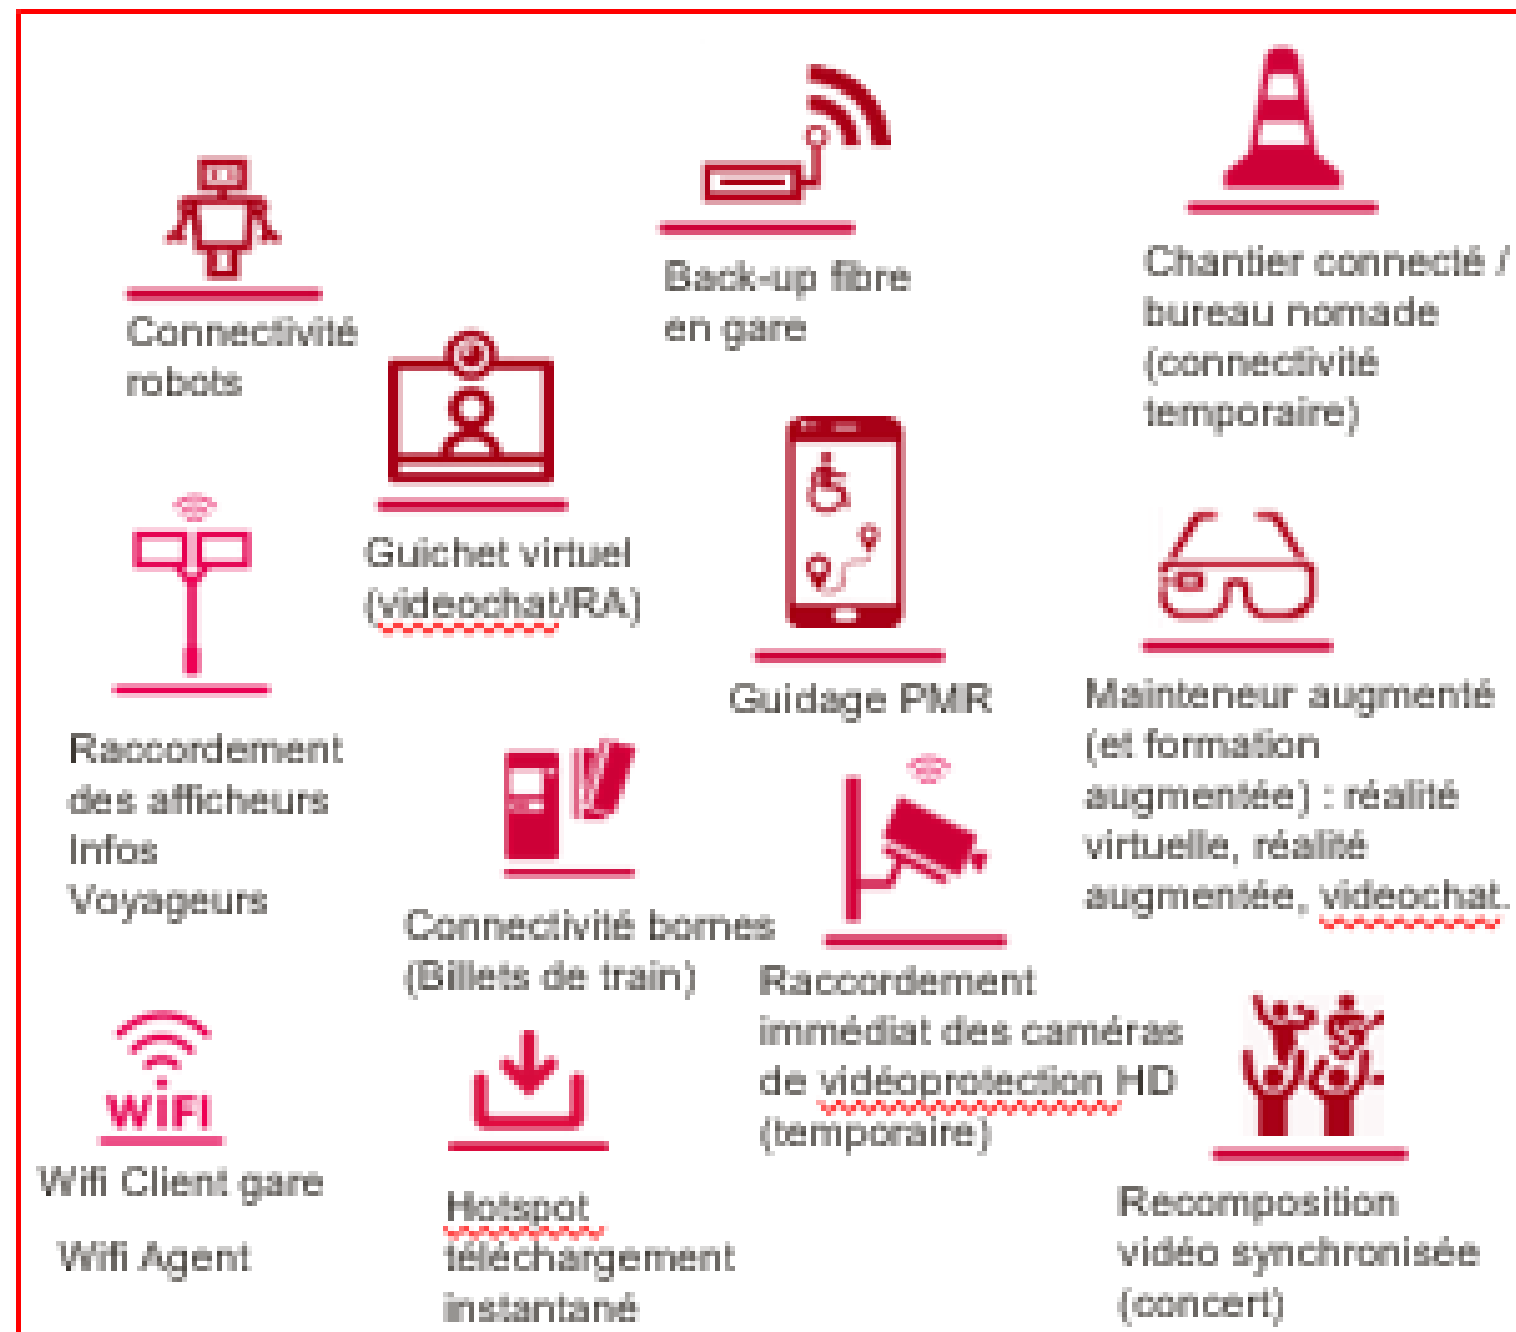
Connectivité robots

Back-up fibre en gare

Chantier connecté / bureau nomade (connectivité temporaire)

Guichet virtuel (videochat/RA)

Guidage PMR

Raccordement des afficheurs Infos Voyageurs

Mainteneur augmenté (et formation augmentée) : réalité virtuelle, réalité augmentée, videochat.

Connectivité bornes (Billets de train)

Raccordement immédiat des caméras de vidéoprotection HD (temporaire)

WiFi

Wifi Client gare

Wifi Agent

Hotspot téléchargement instantané

Recomposition vidéo synchronisée (concert)